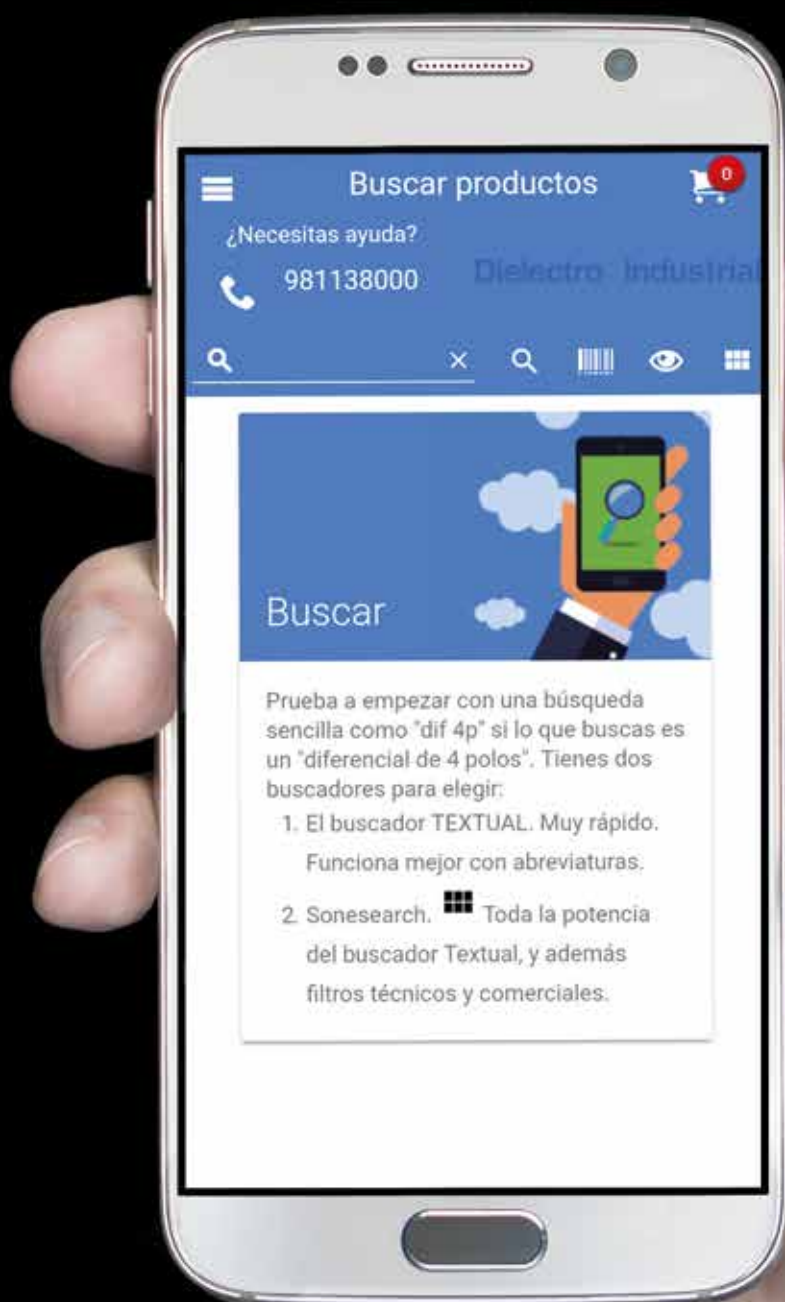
Buscar productos

0

¿Necesitas ayuda?

981138000

Dielectro Industrial

Buscar

Prueba a empezar con una búsqueda sencilla como "dif 4p" si lo que buscas es un "diferencial de 4 polos". Tienes dos buscadores para elegir:

1. El buscador TEXTUAL. Muy rápido. Funciona mejor con abreviaturas.

2. Sonesearch. Toda la potencia del buscador Textual, y además filtros técnicos y comerciales.